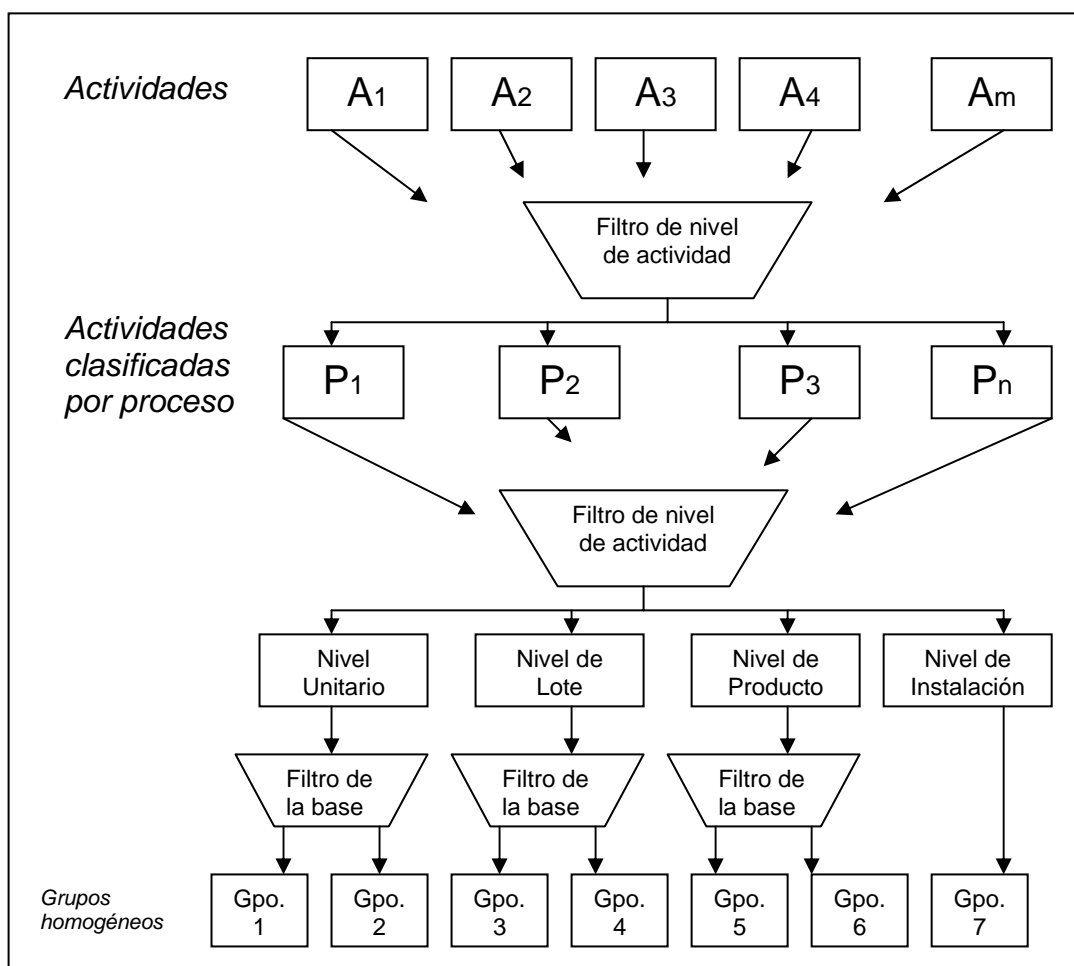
Actividades

$A_1$ $A_2$ $A_3$ $A_4$ $A_m$

Filtro de nivel de actividad

Actividades clasificadas por proceso

$P_1$ $P_2$ $P_3$ $P_n$

Filtro de nivel de actividad

Nivel Unitario

Nivel de Lote

Nivel de Producto

Nivel de Instalación

Filtro de la base

Filtro de la base

Filtro de la base

Grupos homogéneos

Gpo. 1

Gpo. 2

Gpo. 3

Gpo. 4

Gpo. 5

Gpo. 6

Gpo. 7